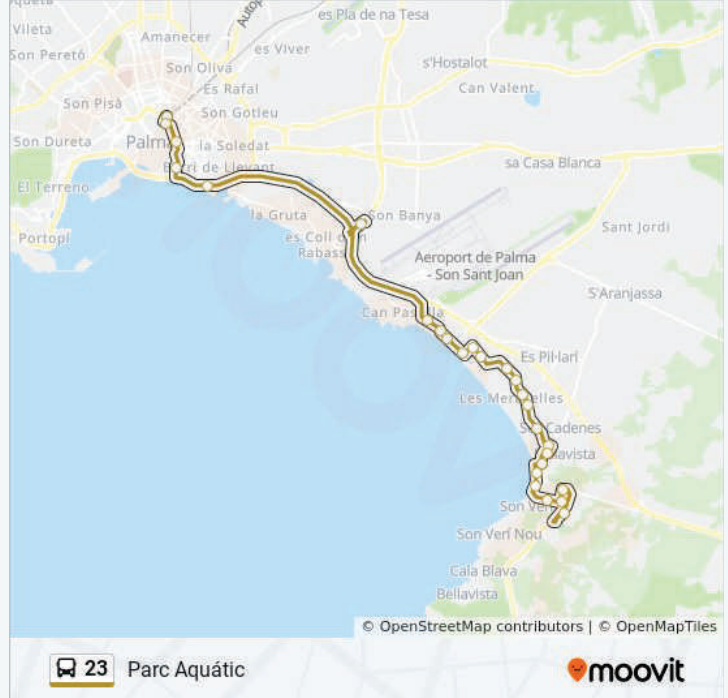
Aqueta
Vileta
Son Peretó
Amanecer
Autop
es Pla de na Tesa
es Viver
Son Oliva
s'Hostalot
Son Pisà
Es Rafal
Can Valent
Son Gotleu
Son Dureta
Palma
la Soledat
sa Casa Blanca
Barri de Llevant
El Terreno
la Gruta
Son Banya
Portopí
es Coll d'en Rabassa
Sant Jordi
Aeroport de Palma - Son Sant Joan
S'Aranjassa
Can Pastilla
Es Pil·lari
Les Meravelles
Sa Cadenes
Bellavista
Son Verí
Son Verí Nou
Cala Blava
Bellavista
© OpenStreetMap contributors | © OpenMapTiles
23 Parc Aquátic
moovit